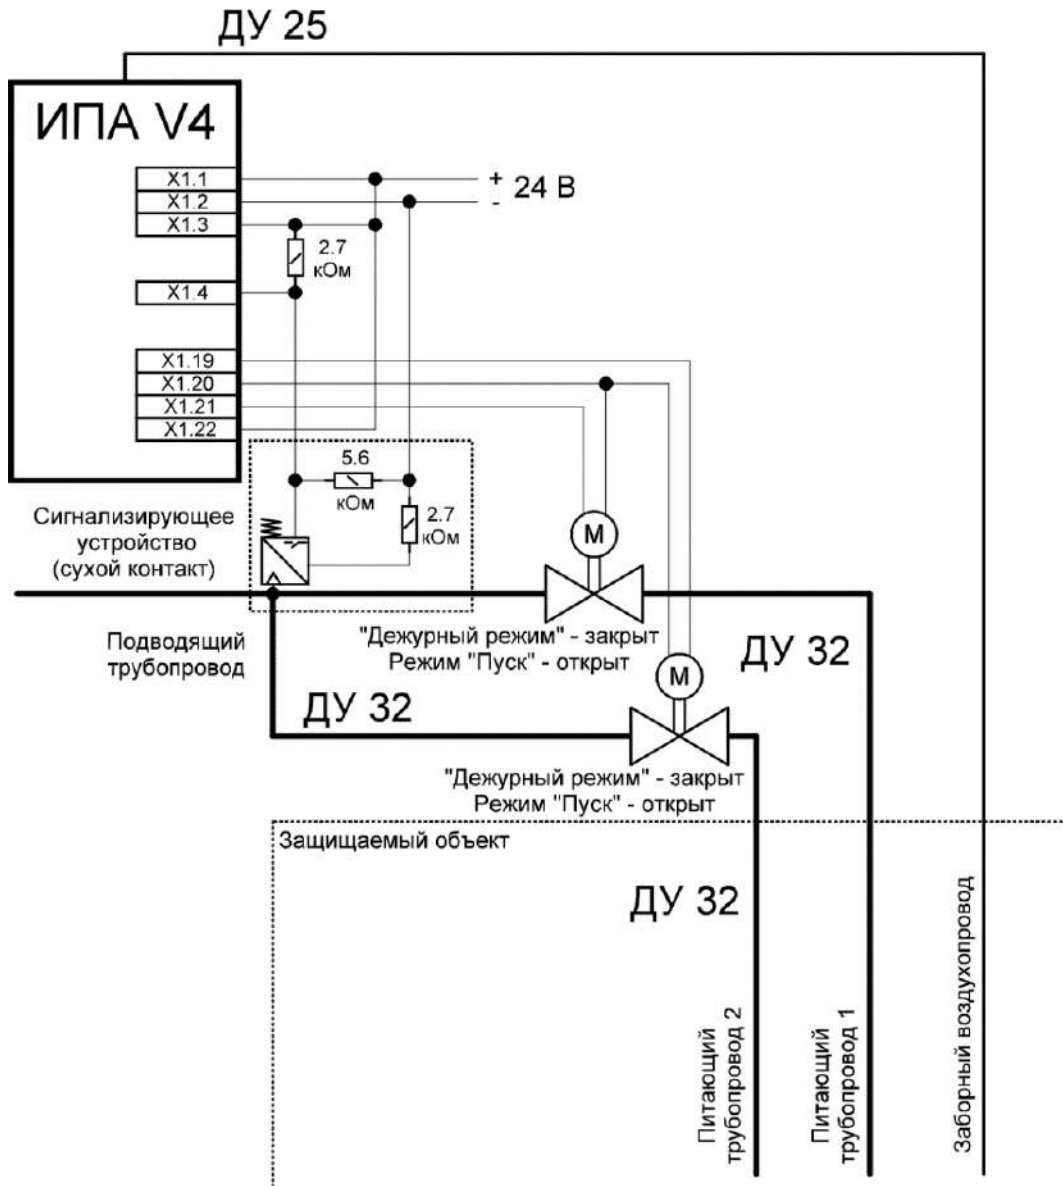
ДУ 25

ИПА V4

X1.1
X1.2
X1.3

X1.4

X1.19
X1.20
X1.21
X1.22

+ 24 В
-

2.7 кОм

5.6 кОм

2.7 кОм

M

M

Сигнализирующее устройство (сухой контакт)

Подводящий трубопровод

"Дежурный режим" - закрыт
Режим "Пуск" - открыт

ДУ 32

ДУ 32

"Дежурный режим" - закрыт
Режим "Пуск" - открыт

Защищаемый объект

ДУ 32

Питающий трубопровод 2

Питающий трубопровод 1

Заборный воздухопровод